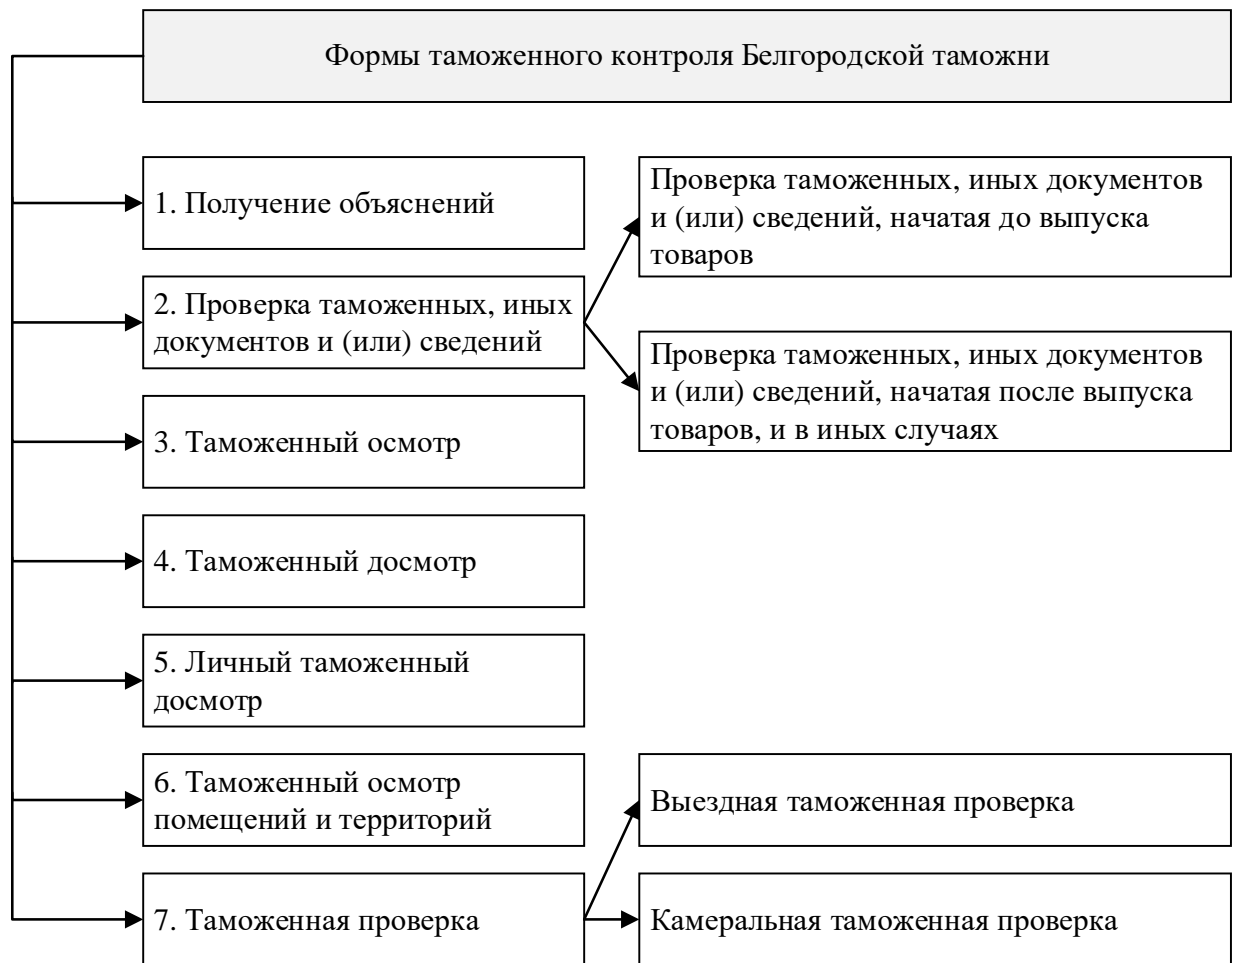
Формы таможенного контроля Белгородской таможни

1. Получение объяснений

2. Проверка таможенных, иных документов и (или) сведений

Проверка таможенных, иных документов и (или) сведений, начатая до выпуска товаров

Проверка таможенных, иных документов и (или) сведений, начатая после выпуска товаров, и в иных случаях

3. Таможенный осмотр

4. Таможенный досмотр

5. Личный таможенный досмотр

6. Таможенный осмотр помещений и территорий

7. Таможенная проверка

Выездная таможенная проверка

Камеральная таможенная проверка